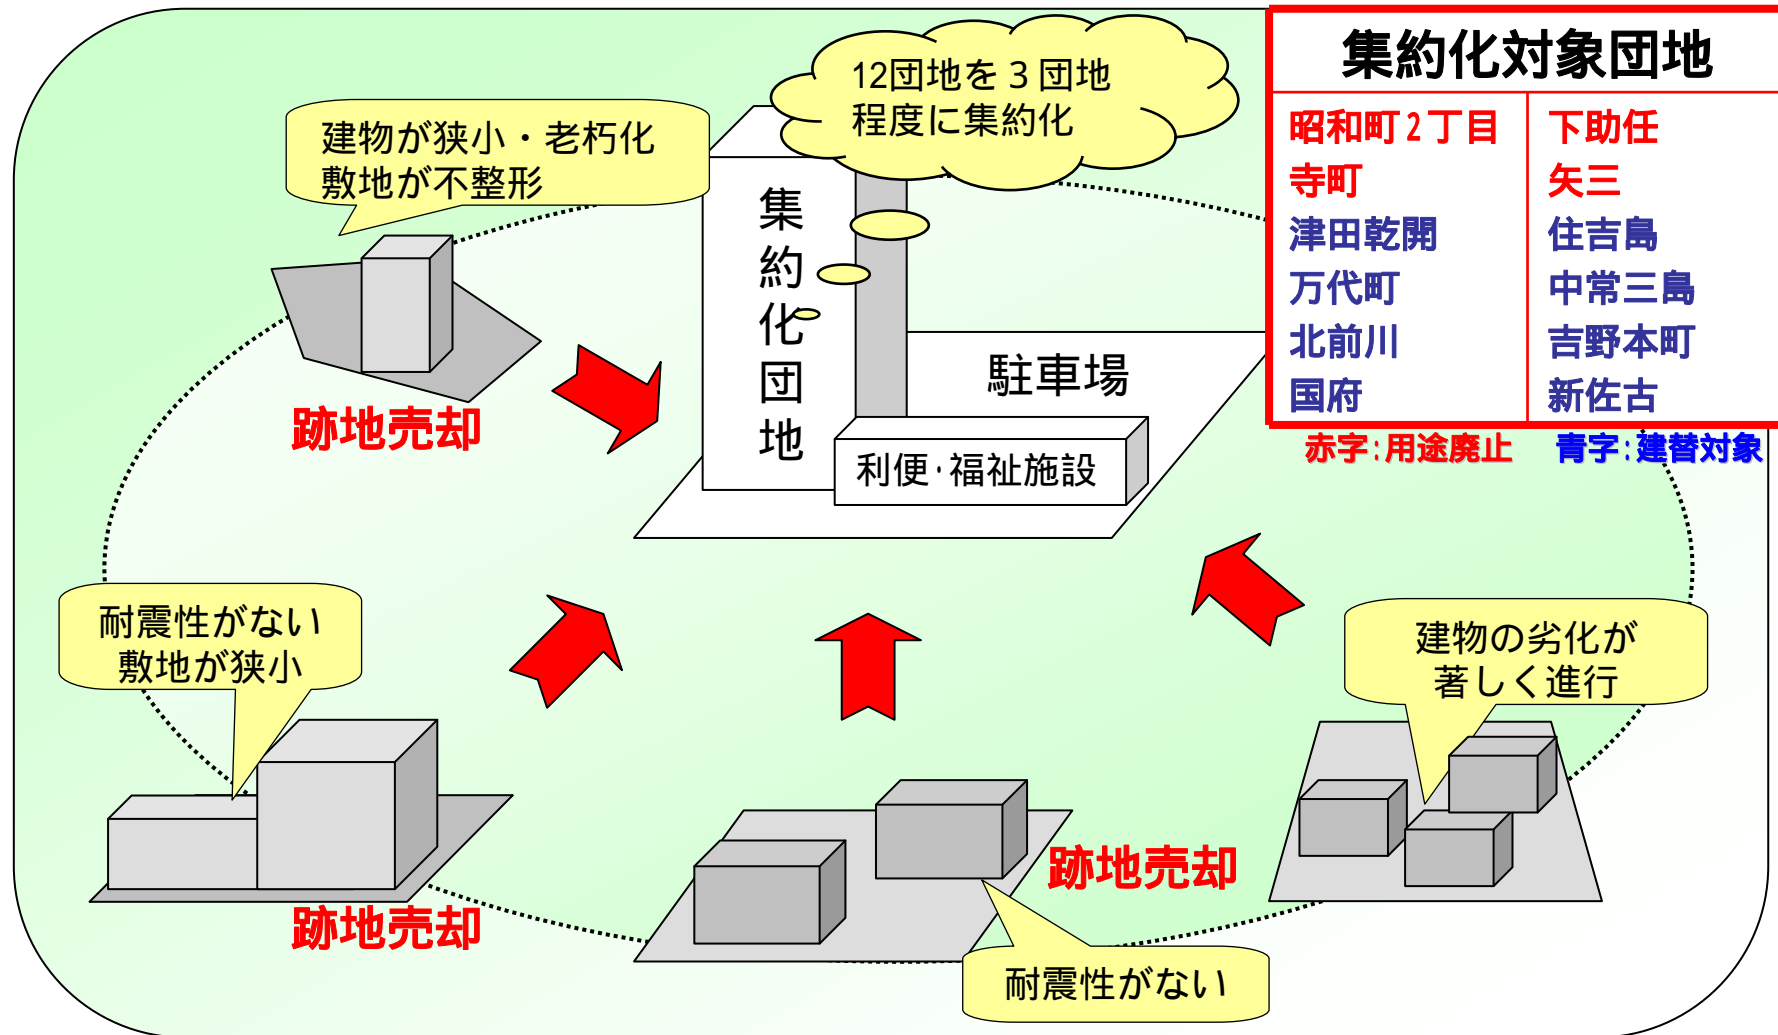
建物が狭小・老朽化
敷地が不整形

12団地を３団地程度に集約化

集約化団地

駐車場

利便･福祉施設

跡地売却

集約化対象団地

| 昭和町２丁目 | 下助任 |
|---|---|
| 寺町 | 矢三 |
| 津田乾開 | 住吉島 |
| 万代町 | 中常三島 |
| 北前川 | 吉野本町 |
| 国府 | 新佐古 |

赤字:用途廃止　青字:建替対象

耐震性がない
敷地が狭小

建物の劣化が
著しく進行

跡地売却

跡地売却

耐震性がない